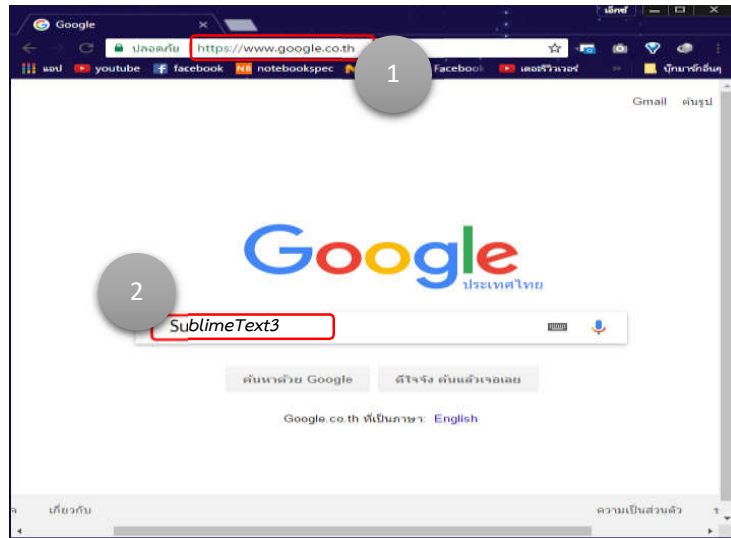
Google ×
เล็กซ์
ปลอดภัย https://www.google.co.th
แอป youtube facebook notebookspec Facebook เดอะรีวิวเวอร์ บุ๊กมาร์กอื่นๆ
1
Gmail ค้นรูป
Google
ประเทศไทย
2
SublimeText3
ค้นหาด้วย Google ดีใจจัง ค้นแล้วเจอเลย
Google.co.th ที่เป็นภาษา: English
เกี่ยวกับ ความเป็นส่วนตัว